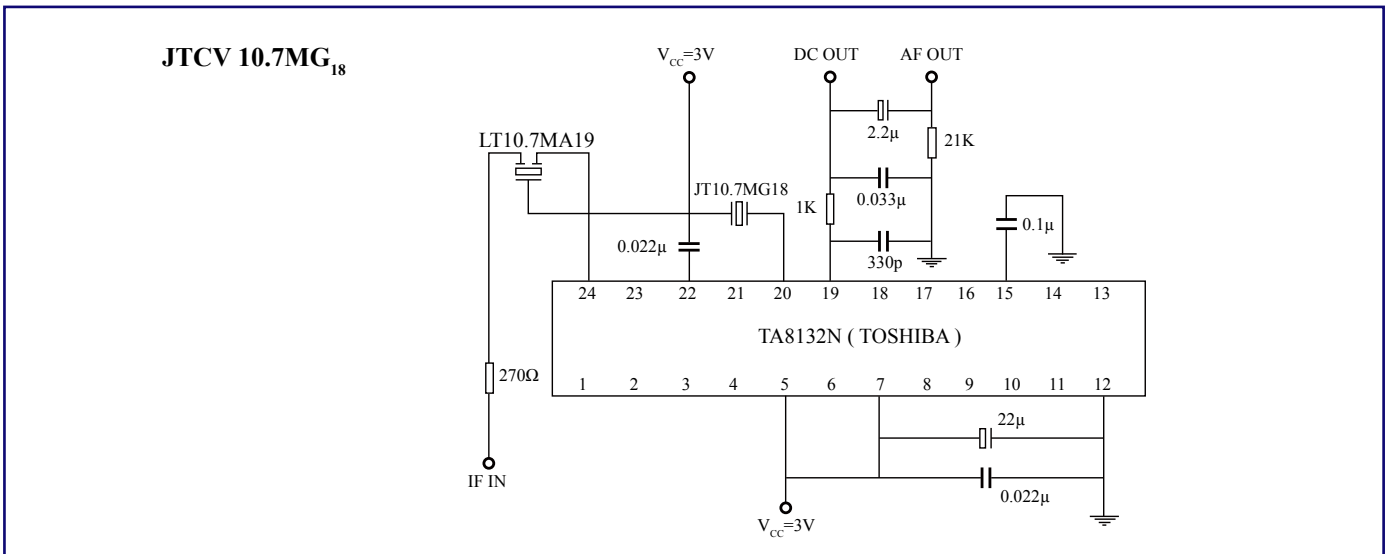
JTCV 10.7MG$_{18}$

V$_{cc}$=3V

DC OUT

AF OUT

LT10.7MA19

2.2µ

21K

0.033µ

JT10.7MG18

1K

0.1µ

0.022µ

330p

24 23 22 21 20 19 18 17 16 15 14 13

TA8132N ( TOSHIBA )

1 2 3 4 5 6 7 8 9 10 11 12

270Ω

22µ

IF IN

0.022µ

V$_{cc}$=3V